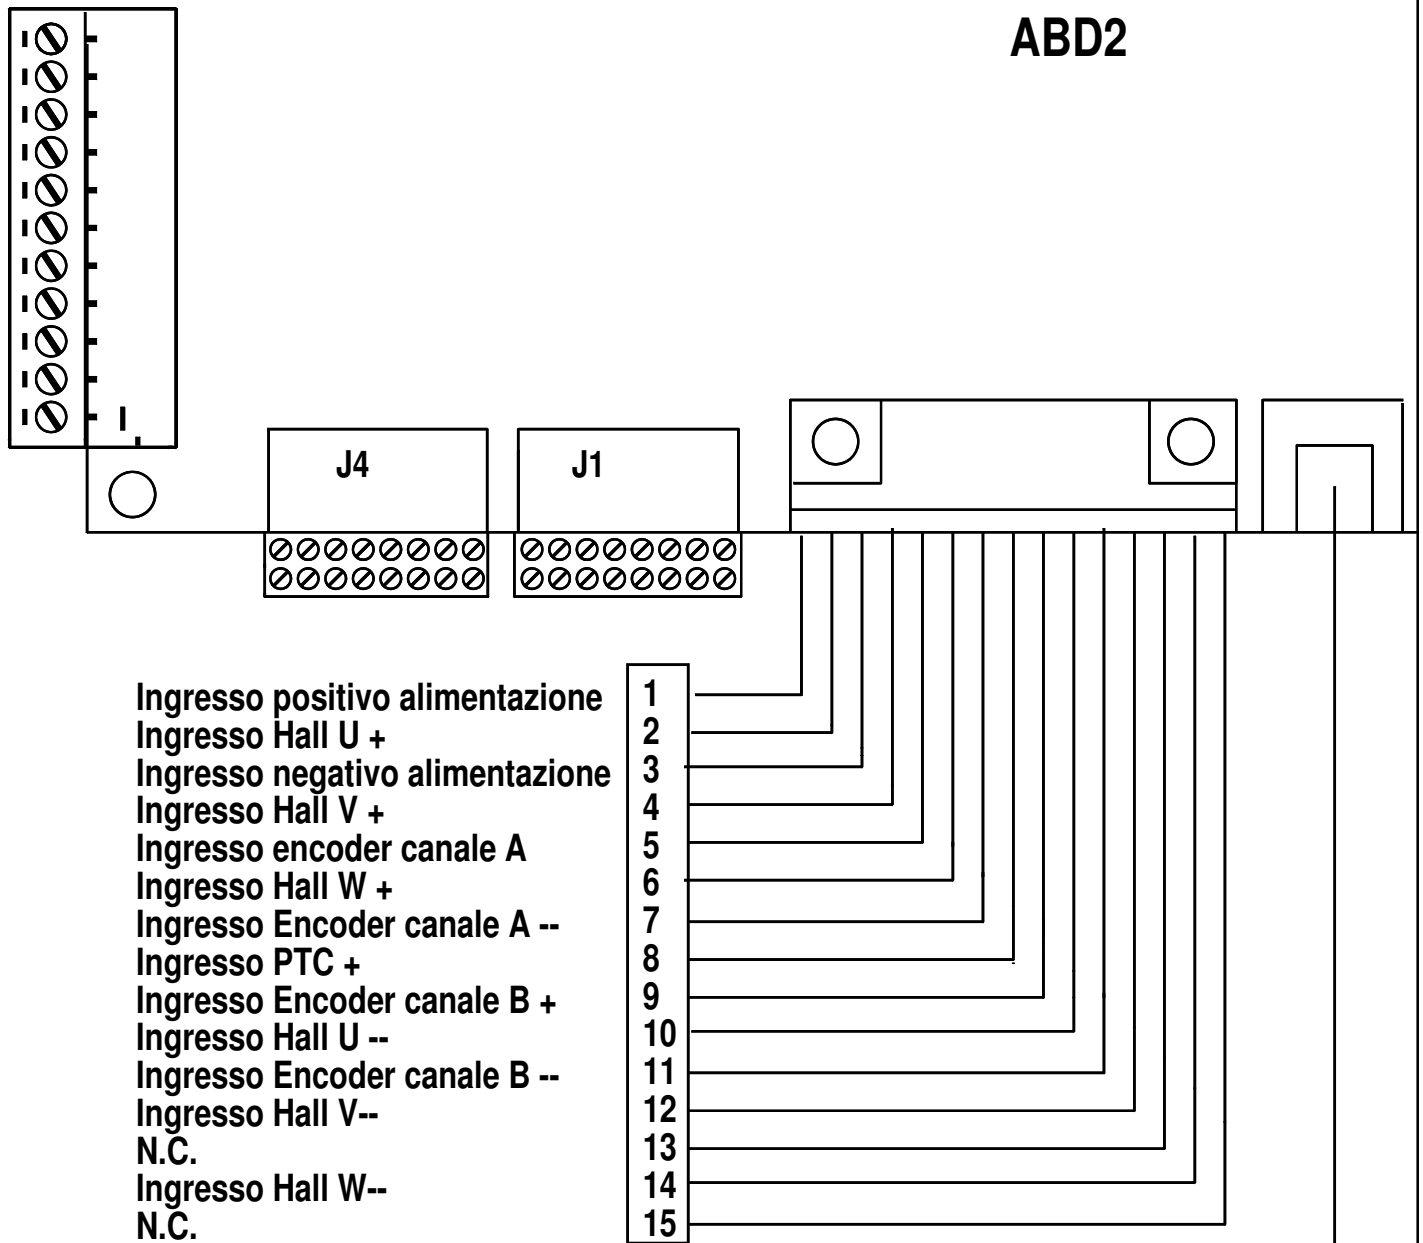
ABD2

J4

J1

Ingresso positivo alimentazione 1
Ingresso Hall U + 2
Ingresso negativo alimentazione 3
Ingresso Hall V + 4
Ingresso encoder canale A 5
Ingresso Hall W + 6
Ingresso Encoder canale A -- 7
Ingresso PTC + 8
Ingresso Encoder canale B + 9
Ingresso Hall U -- 10
Ingresso Encoder canale B -- 11
Ingresso Hall V-- 12
N.C. 13
Ingresso Hall W-- 14
N.C. 15